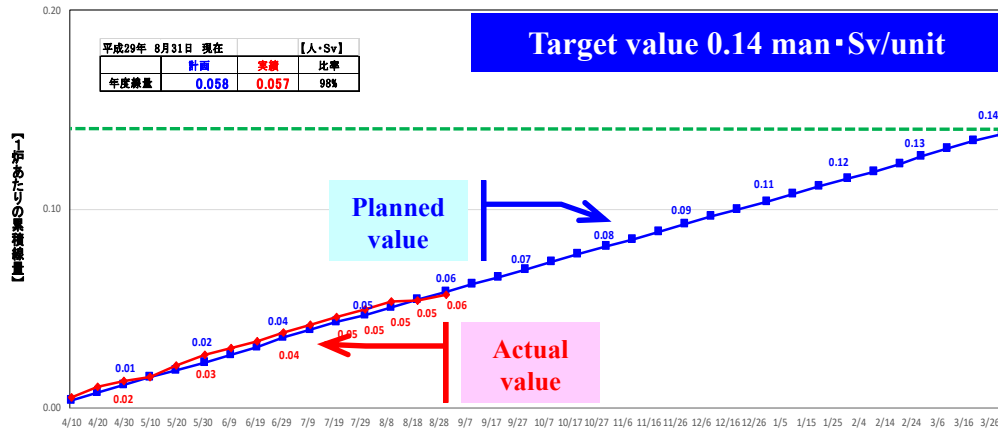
Target value 0.14 man･Sv/unit

| 平成29年　8月31日　現在 | | | 【人･Sv】 |
|---|---|---|---|
| | 計画 | 実績 | 比率 |
| 年度線量 | 0.058 | 0.057 | 98% |

【1炉あたりの累積線量】

0.20
0.10
0.00

Planned value

Actual value

0.01 0.02 0.04 0.05 0.06 0.07 0.08 0.09 0.11 0.12 0.13 0.14

0.02 0.03 0.04 0.05 0.05 0.05 0.05 0.06

4/10 4/20 4/30 5/10 5/20 5/30 6/9 6/19 6/29 7/9 7/19 7/29 8/8 8/18 8/28 9/7 9/17 9/27 10/7 10/17 10/27 11/6 11/16 11/26 12/6 12/16 12/26 1/5 1/15 1/25 2/4 2/14 2/24 3/6 3/16 3/26